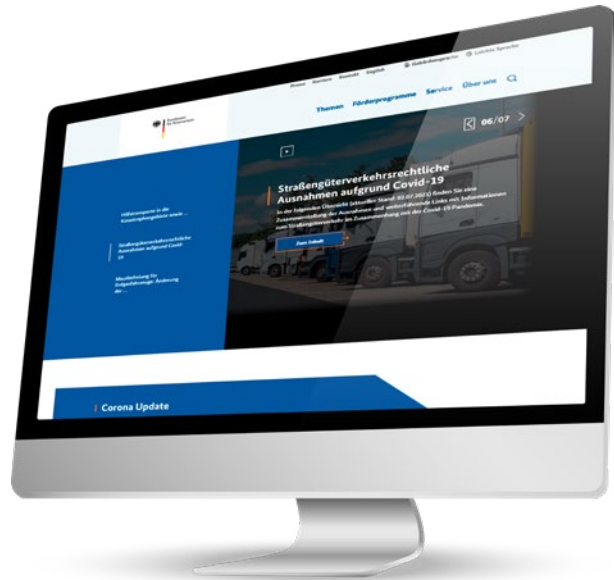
Presse Karriere Kontakt English Gebärdensprache Leichte Sprache

Themen Förderprogramme Service Über uns

06/07

Straßengüterverkehrsrechtliche Ausnahmen aufgrund Covid-19

In der folgenden Übersicht (aktueller Stand: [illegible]) finden Sie eine Zusammenstellung der Ausnahmen und weiterführende Links mit Informationen zum Straßengüterverkehr im Zusammenhang mit der Covid-19 Pandemie.

Zum Inhalt

Hilfsprogramm in die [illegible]

Straßengüterverkehrsrechtliche Ausnahmen aufgrund Covid-19

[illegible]

Corona Update